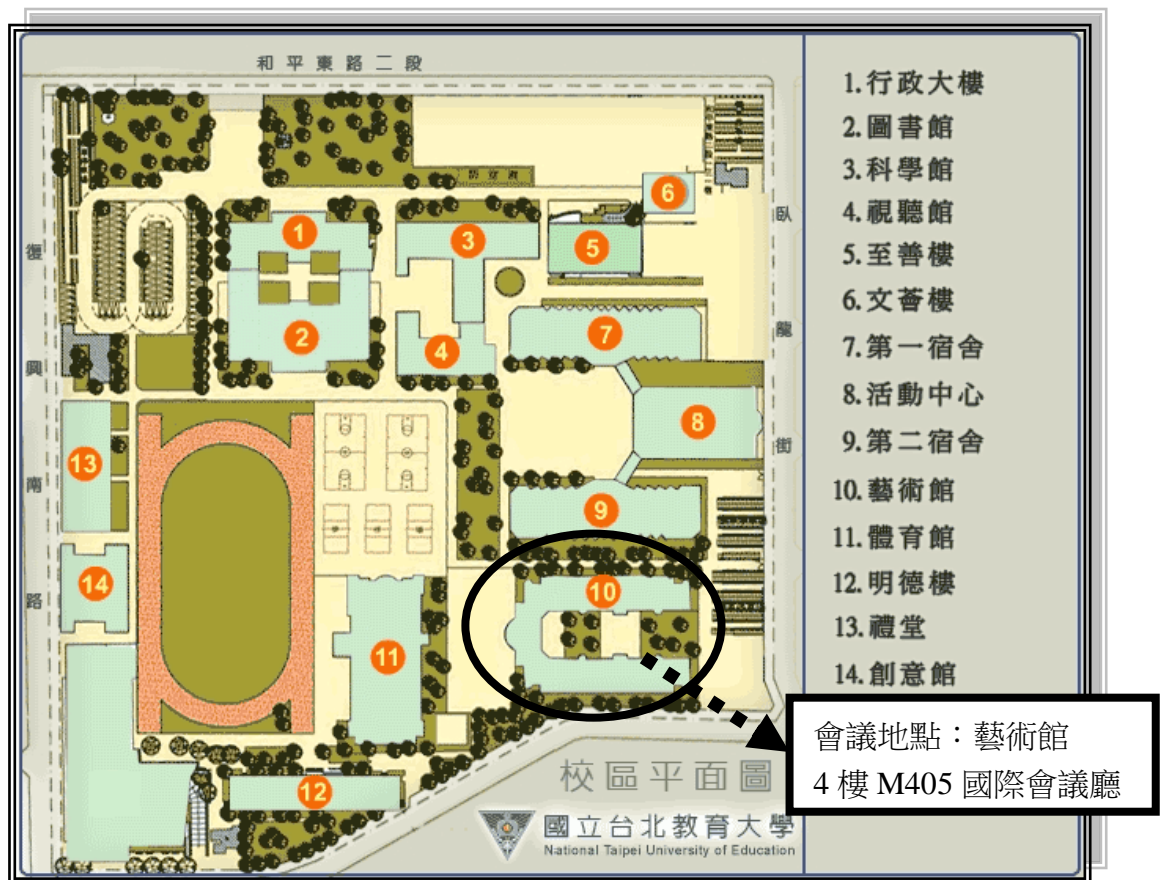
和平東路二段

復興南路

臥龍街

1
2
3
4
5
6
7
8
9
10
11
12
13
14

校區平面圖

國立台北教育大學
National Taipei University of Education

1. 行政大樓
2. 圖書館
3. 科學館
4. 視聽館
5. 至善樓
6. 文薈樓
7. 第一宿舍
8. 活動中心
9. 第二宿舍
10. 藝術館
11. 體育館
12. 明德樓
13. 禮堂
14. 創意館

會議地點：藝術館
4 樓 M405 國際會議廳